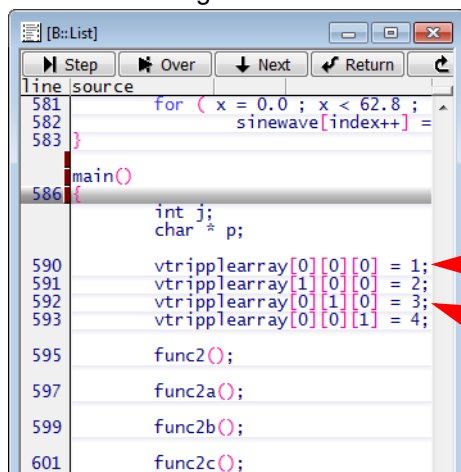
[B::List]

Step Over Next Return

line source
581 for ( x = 0.0 ; x < 62.8 ;
582 sinewave[index++] =
583 }

main()
586 {
int j;
char * p;

590 vtripplearray[0][0][0] = 1;
591 vtripplearray[1][0][0] = 2;
592 vtripplearray[0][1][0] = 3;
593 vtripplearray[0][0][1] = 4;

595 func2();

597 func2a();

599 func2b();

601 func2c();